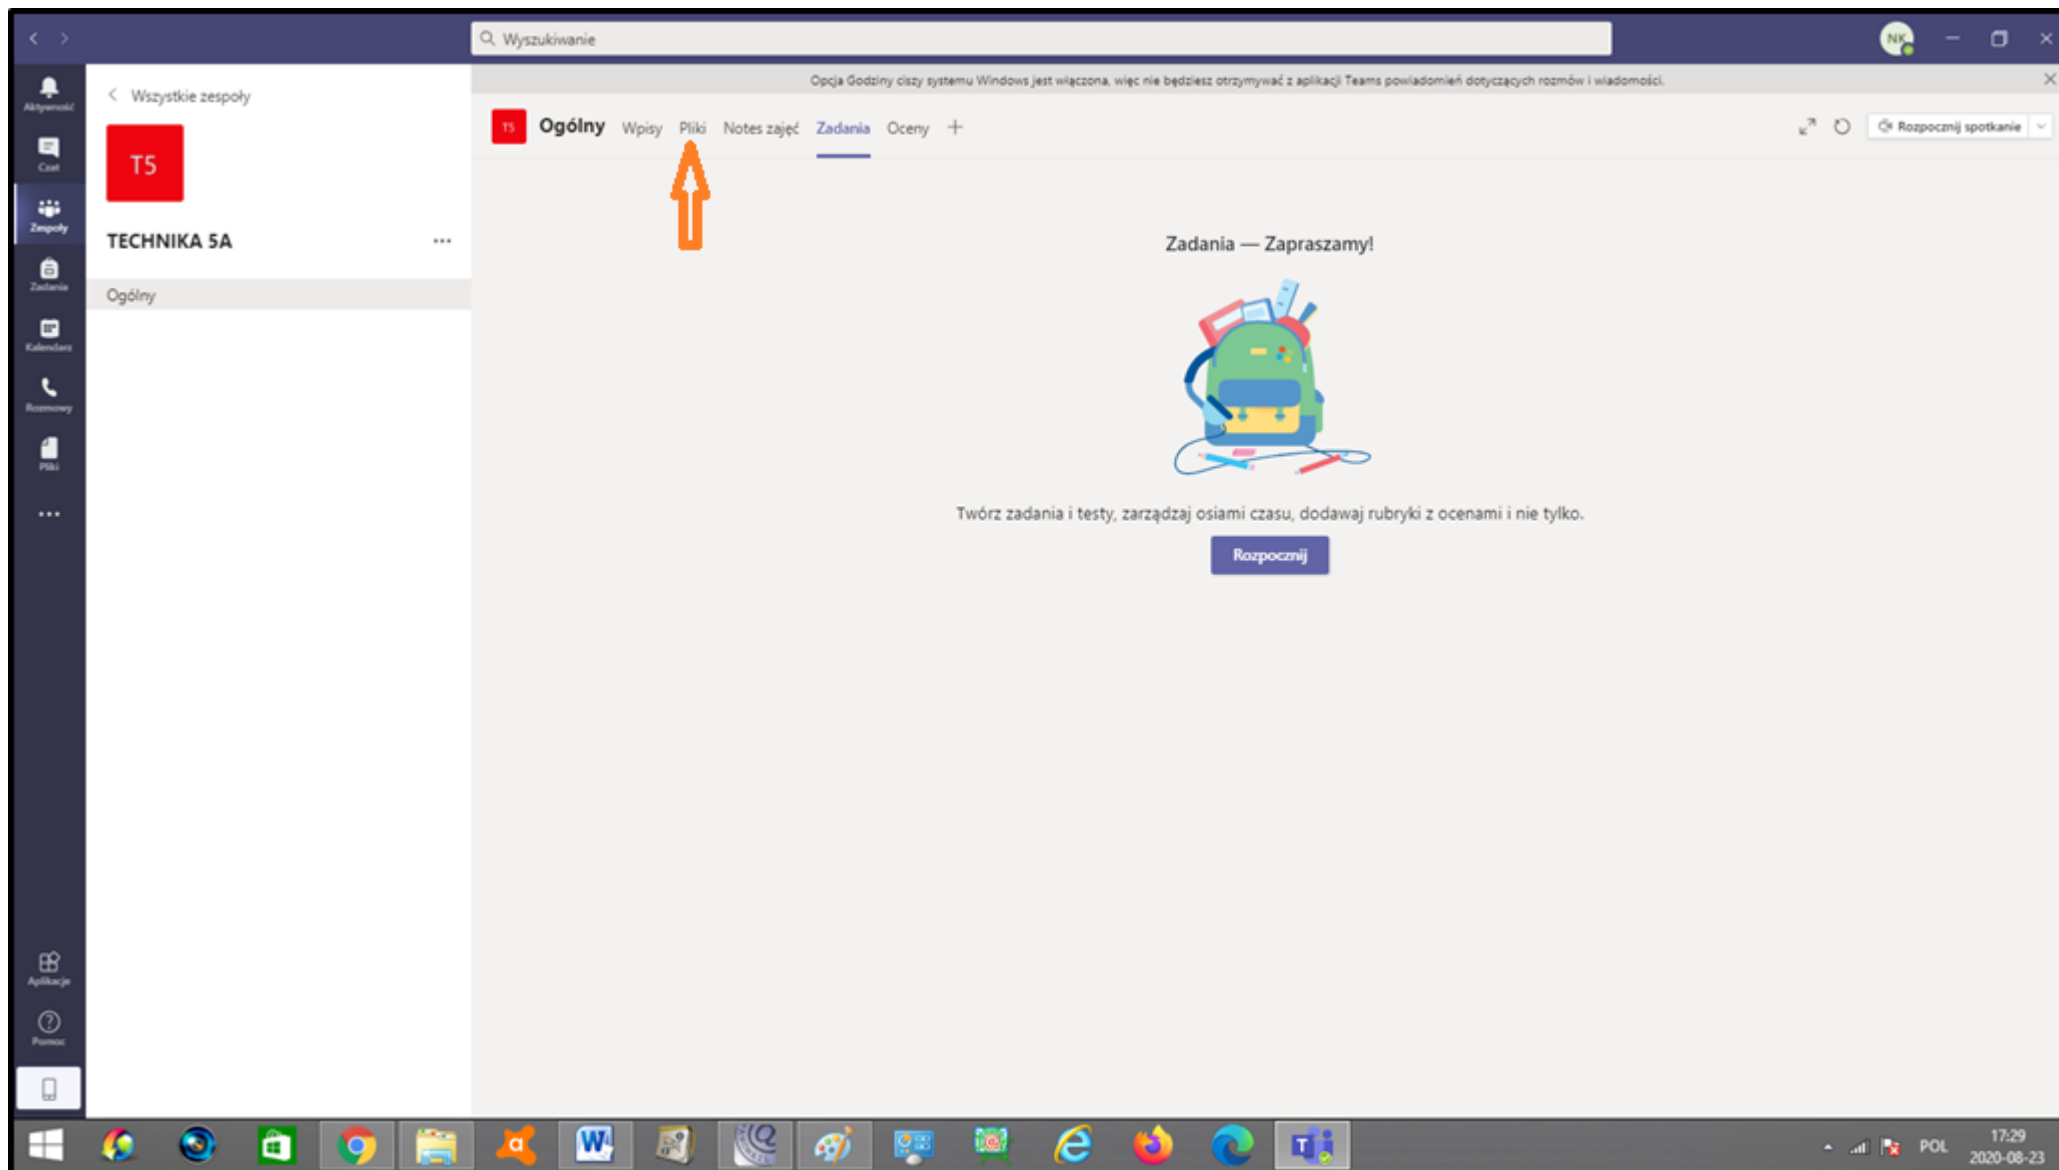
Wyszukiwanie

NK

Aktywność

Czat

Zespoły

Zadania

Kalendarz

Rozmowy

Pliki

...

Aplikacje

Pomoc

Wszystkie zespoły

T5

TECHNIKA 5A ...

Ogólny

Opcja Godziny ciszy systemu Windows jest włączona, więc nie będziesz otrzymywać z aplikacji Teams powiadomień dotyczących rozmów i wiadomości.

T5 Ogólny Wpisy Pliki Notes zajęć Zadania Oceny +

Rozpocznij spotkanie

Zadania — Zapraszamy!

Twórz zadania i testy, zarządzaj osiami czasu, dodawaj rubryki z ocenami i nie tylko.

Rozpocznij

POL 17:29 2020-08-23